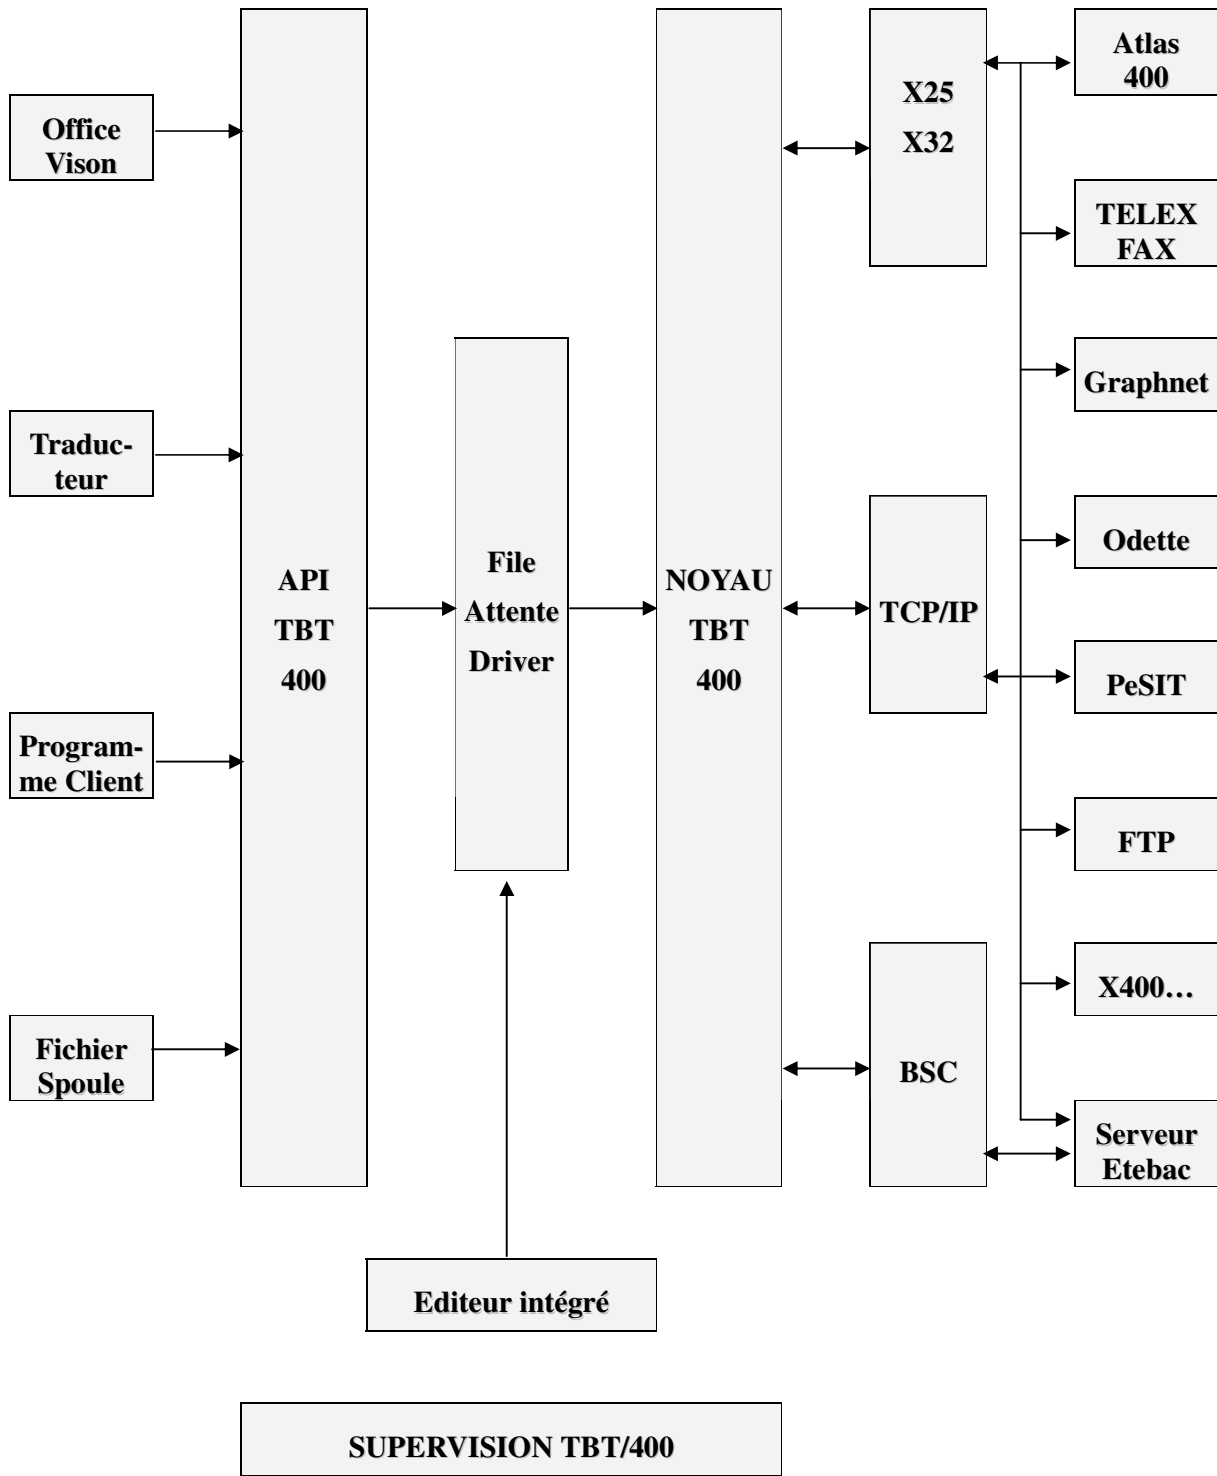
Office Vison

Traducteur

Programme Client

Fichier Spoule

API TBT 400

File Attente Driver

NOYAU TBT 400

X25 X32

TCP/IP

BSC

Atlas 400

TELEX FAX

Graphnet

Odette

PeSIT

FTP

X400…

Serveur Etebac

Editeur intégré

SUPERVISION TBT/400